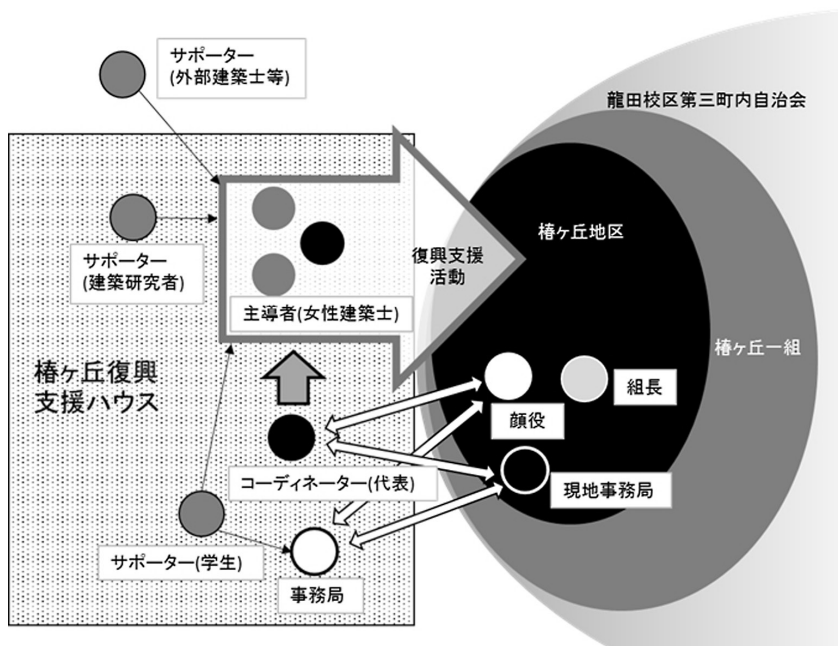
サポーター
(外部建築士等)

龍田校区第三町内自治会

サポーター
(建築研究者)

復興支援
活動

椿ヶ丘地区

主導者(女性建築士)

椿ヶ丘一組

椿ヶ丘復興
支援ハウス

組長

顔役

コーディネーター(代表)

現地事務局

サポーター(学生)

事務局